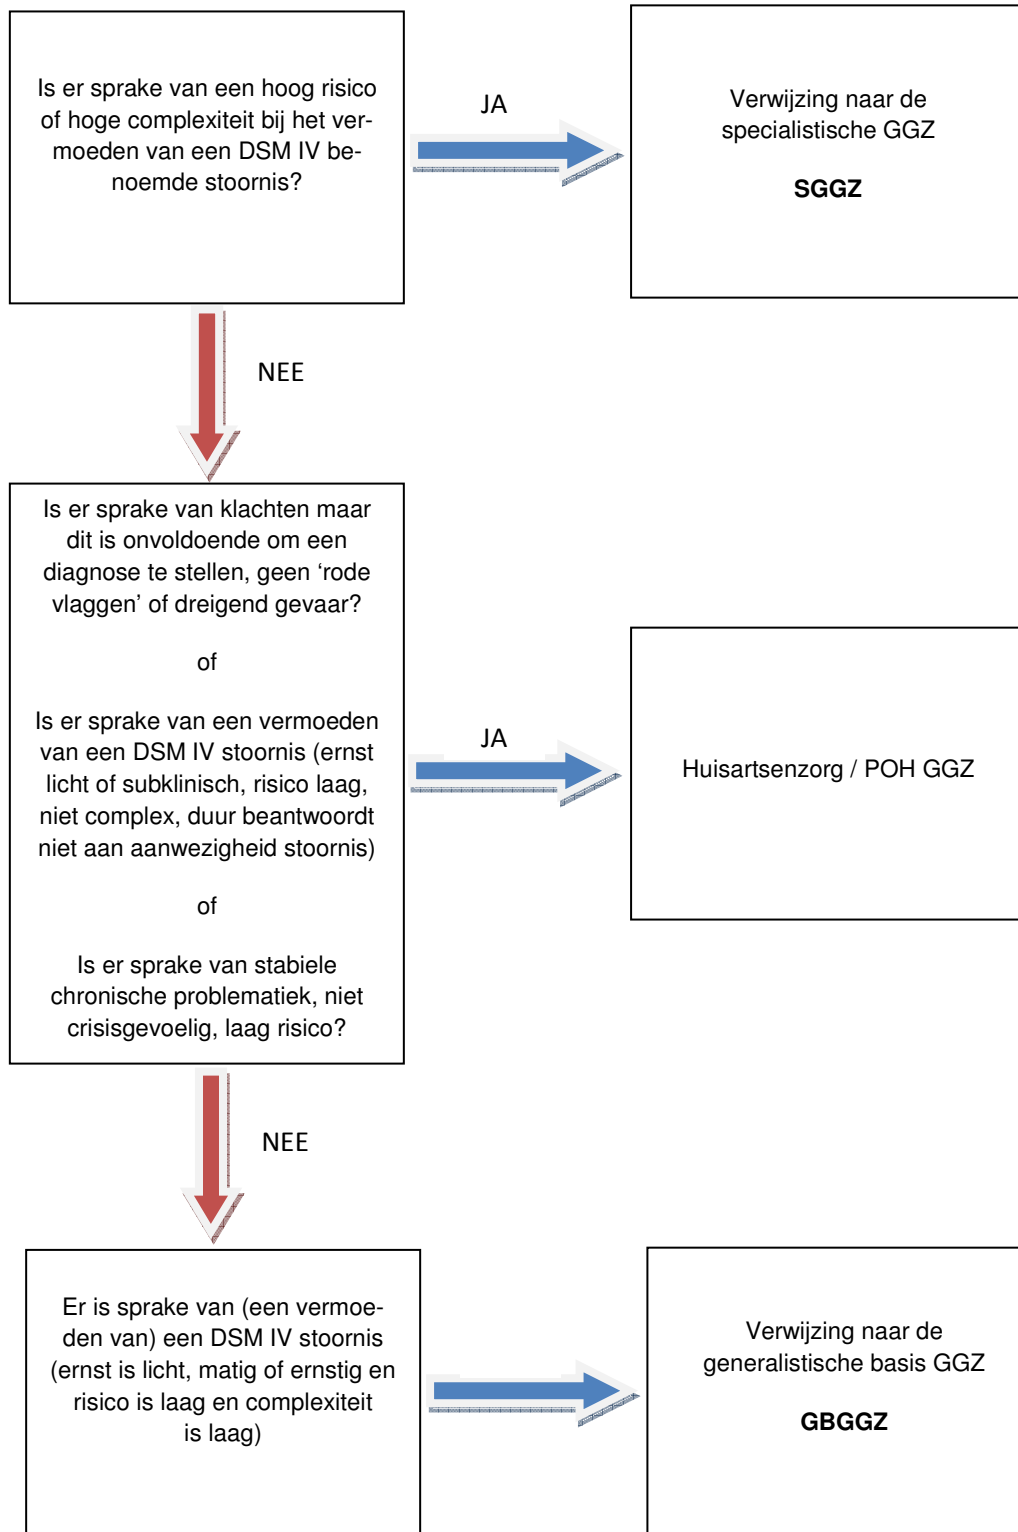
Is er sprake van een hoog risico of hoge complexiteit bij het vermoeden van een DSM IV benoemde stoornis?

JA

Verwijzing naar de specialistische GGZ

**SGGZ**

NEE

Is er sprake van klachten maar dit is onvoldoende om een diagnose te stellen, geen ‘rode vlaggen’ of dreigend gevaar?

of

Is er sprake van een vermoeden van een DSM IV stoornis (ernst licht of subklinisch, risico laag, niet complex, duur beantwoordt niet aan aanwezigheid stoornis)

of

Is er sprake van stabiele chronische problematiek, niet crisisgevoelig, laag risico?

JA

Huisartsenzorg / POH GGZ

NEE

Er is sprake van (een vermoeden van) een DSM IV stoornis (ernst is licht, matig of ernstig en risico is laag en complexiteit is laag)

Verwijzing naar de generalistische basis GGZ

**GBGGZ**